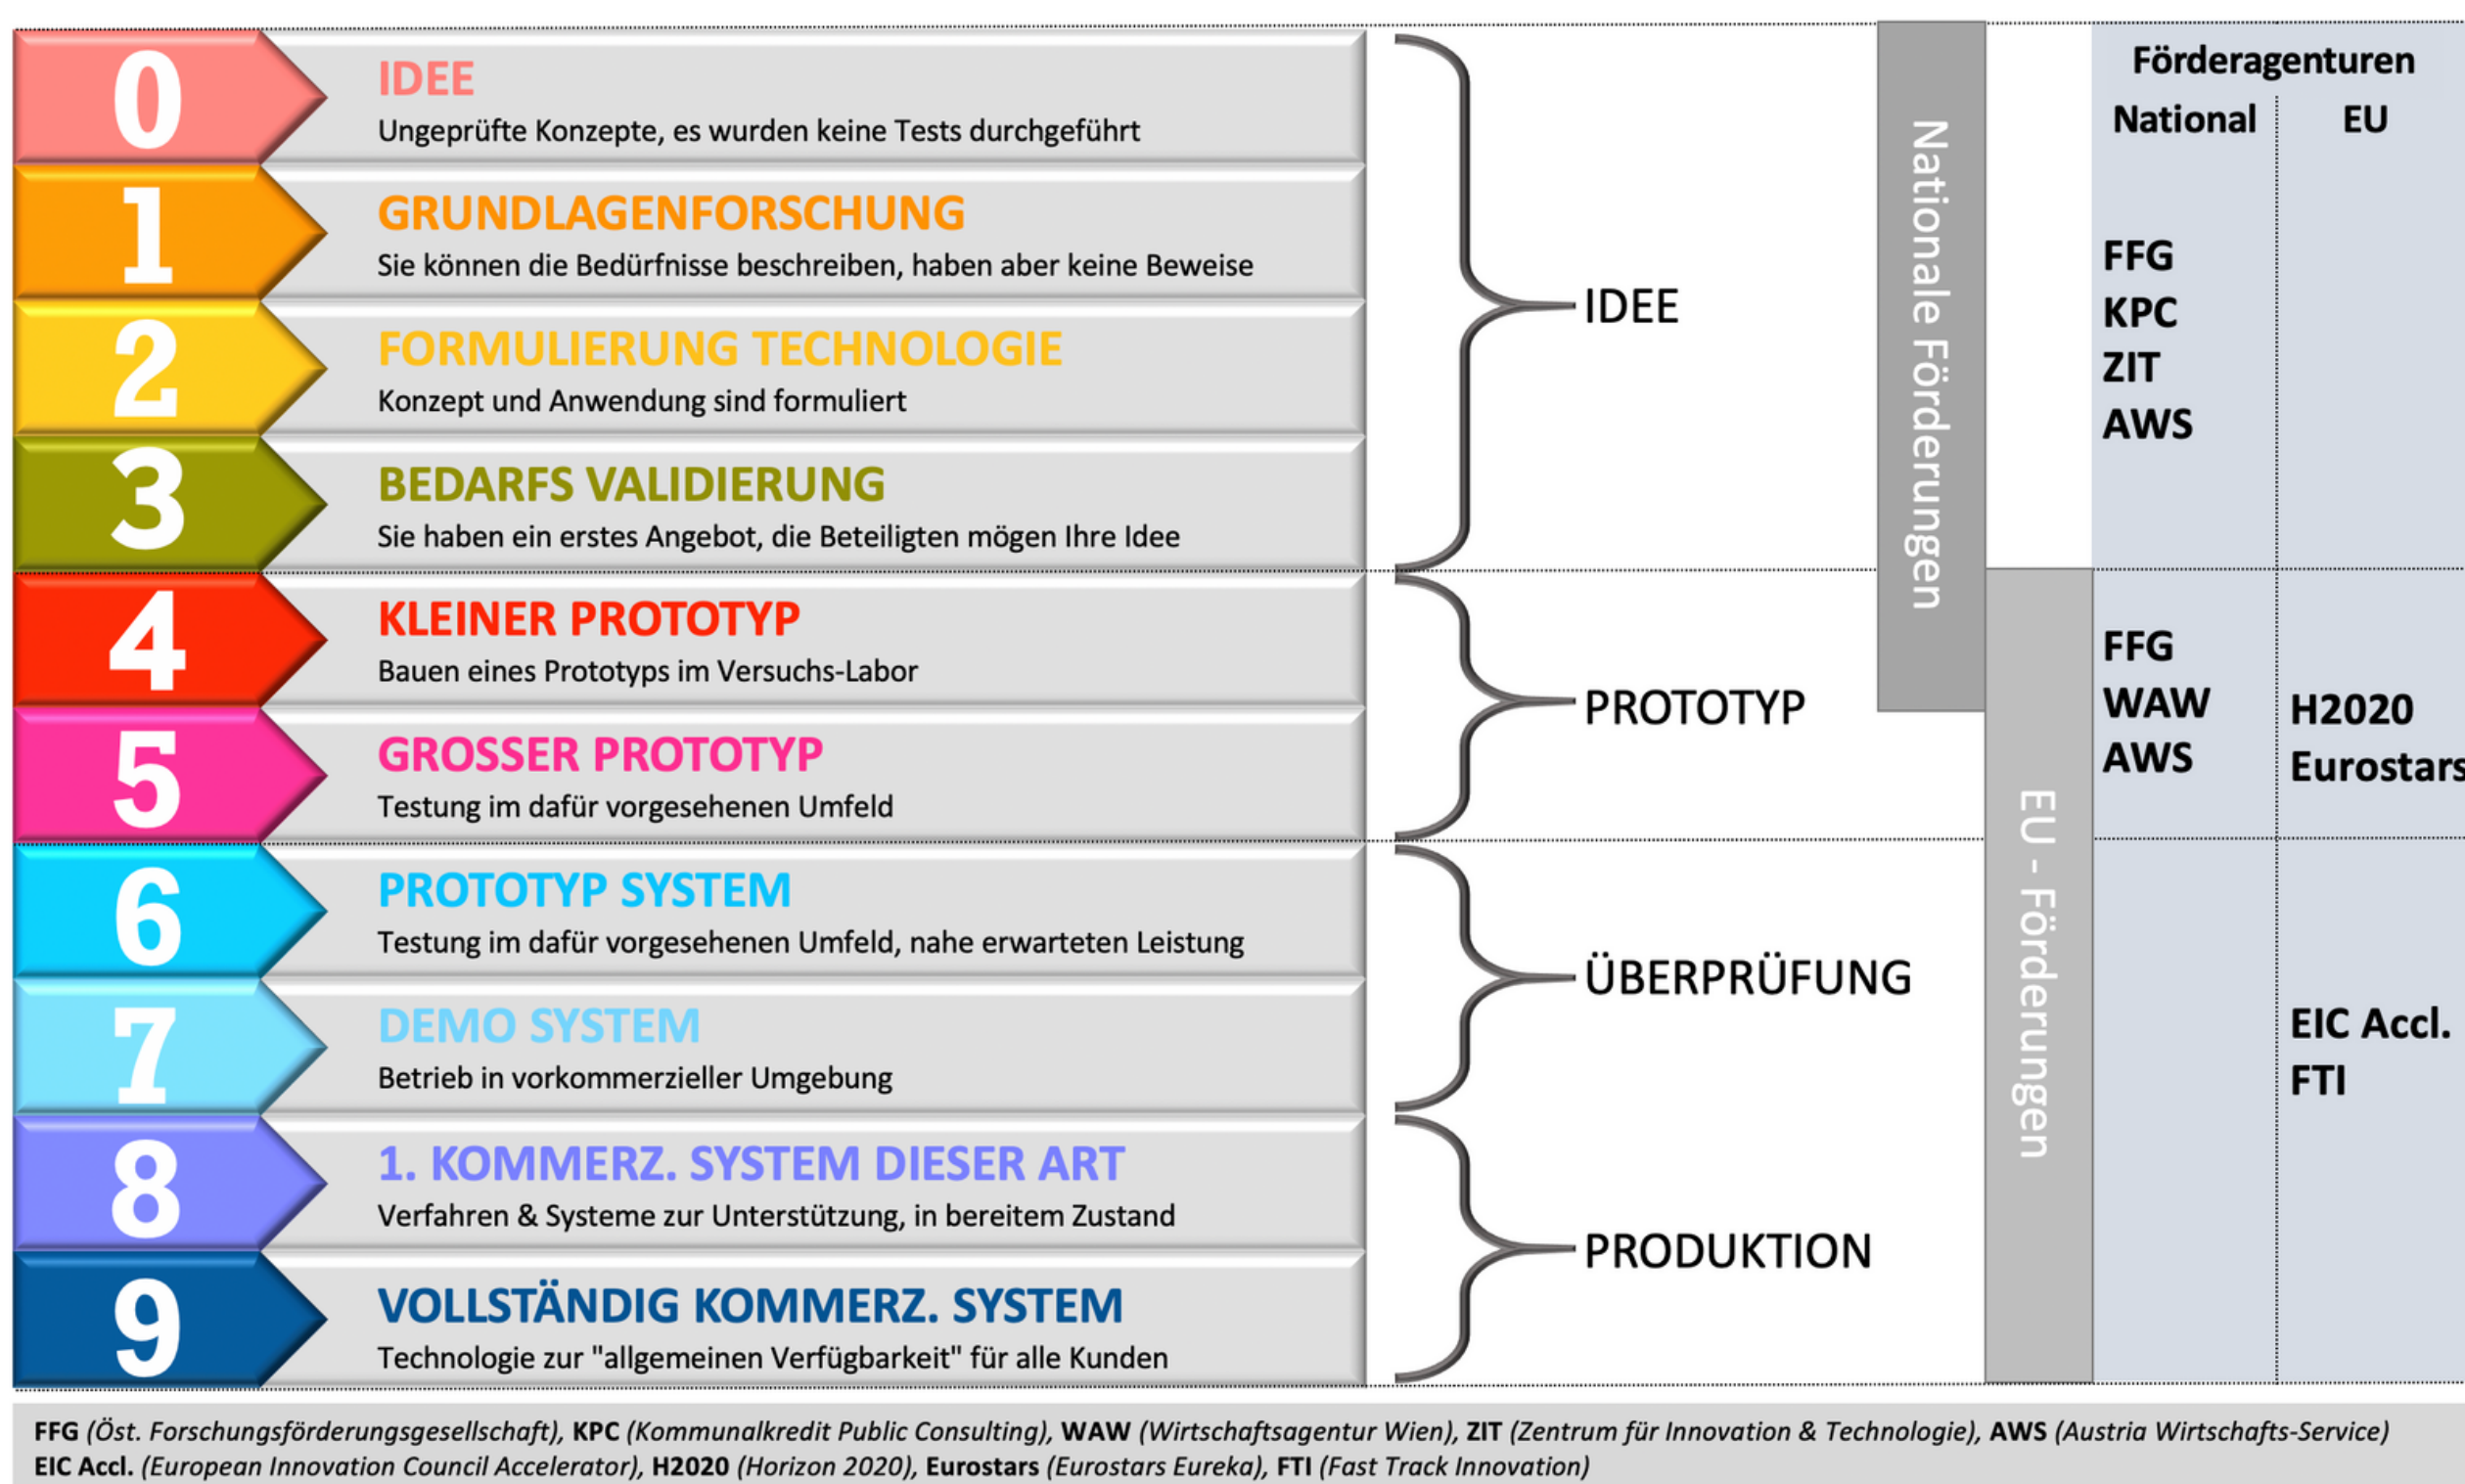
0 IDEE
Ungeprüfte Konzepte, es wurden keine Tests durchgeführt

1 GRUNDLAGENFORSCHUNG
Sie können die Bedürfnisse beschreiben, haben aber keine Beweise

2 FORMULIERUNG TECHNOLOGIE
Konzept und Anwendung sind formuliert

3 BEDARFS VALIDIERUNG
Sie haben ein erstes Angebot, die Beteiligten mögen Ihre Idee

4 KLEINER PROTOTYP
Bauen eines Prototyps im Versuchs-Labor

5 GROSSER PROTOTYP
Testung im dafür vorgesehenen Umfeld

6 PROTOTYP SYSTEM
Testung im dafür vorgesehenen Umfeld, nahe erwarteten Leistung

7 DEMO SYSTEM
Betrieb in vorkommerzieller Umgebung

8 1. KOMMERZ. SYSTEM DIESER ART
Verfahren & Systeme zur Unterstützung, in bereitem Zustand

9 VOLLSTÄNDIG KOMMERZ. SYSTEM
Technologie zur "allgemeinen Verfügbarkeit" für alle Kunden

IDEE
PROTOTYP
ÜBERPRÜFUNG
PRODUKTION

Nationale Förderungen
EU - Förderungen

Förderagenturen
National | EU
FFG
KPC
ZIT
AWS
FFG
WAW
AWS
H2020
Eurostars
EIC Accl.
FTI

FFG (Öst. Forschungsförderungsgesellschaft), KPC (Kommunalkredit Public Consulting), WAW (Wirtschaftsagentur Wien), ZIT (Zentrum für Innovation & Technologie), AWS (Austria Wirtschafts-Service)
EIC Accl. (European Innovation Council Accelerator), H2020 (Horizon 2020), Eurostars (Eurostars Eureka), FTI (Fast Track Innovation)